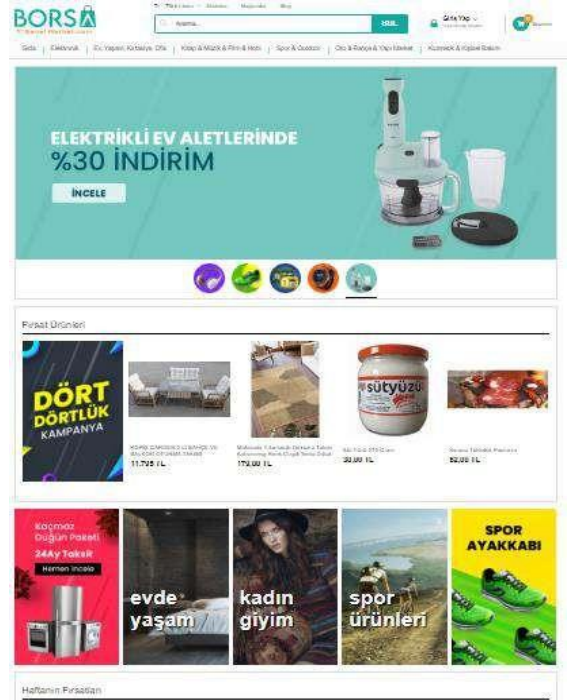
BORSA

Arama...

ARA

Giriş Yap

Sepetim

Gıda | Elektronik | Ev, Yaşam, Kırtasiye, Ofis | Kitap & Müzik & Film & Hobi | Spor & Outdoor | Oto & Bahçe & Yapı Market | Kozmetik & Kişisel Bakım

ELEKTRİKLİ EV ALETLERİNDE
%30 İNDİRİM

İNCELE

Fırsat Ürünleri

DÖRT DÖRTLÜK KAMPANYA

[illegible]
11.795 TL

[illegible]
179,00 TL

sütyüzü
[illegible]
30,00 TL

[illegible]
52,00 TL

Koçmaz Düğün Paketi 24Ay Taksit Hemen İncele

evde yaşam

kadın giyim

spor ürünleri

SPOR AYAKKABI

Haftanın Fırsatları